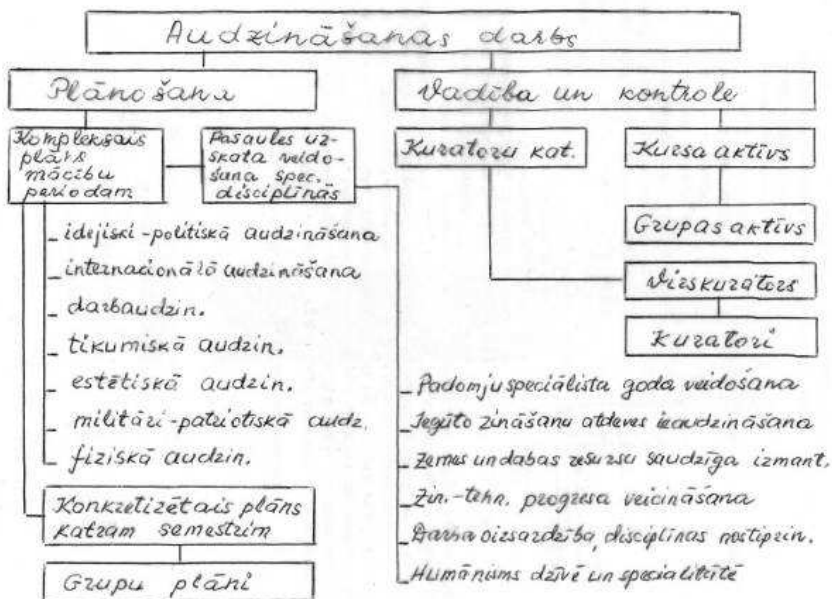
Audzināšanas darbs

Plānošana

Kompleksais plāns mācību periodam

Pasaules uzskata veidošana spec. disciplīnās

_ idejiski-politiskā audzināšana
_ internacionālā audzināšana
_ darbaudzin.
_ tikumiskā audzin.
_ estētiskā audzin.
_ militāri-patriotiskā audz.
_ fiziskā audzin.

Konkretizētais plāns katram semestrim

Grupu plāni

Vadība un kontrole

Kuratoru kat.

Kursa aktīvs

Grupas aktīvs

Virskurators

Kuratori

_ Padomju speciālista goda veidošana
_ Iegūto zināšanu atdeves ieaudzināšana
_ Zemes un dabas resursu saudzīga izmant.
_ Zin.-tehn. progresa veicināšana
_ Darba aizsardzība, disciplīnas nostiprin.
_ Humānisms dzīvē un specialitātē